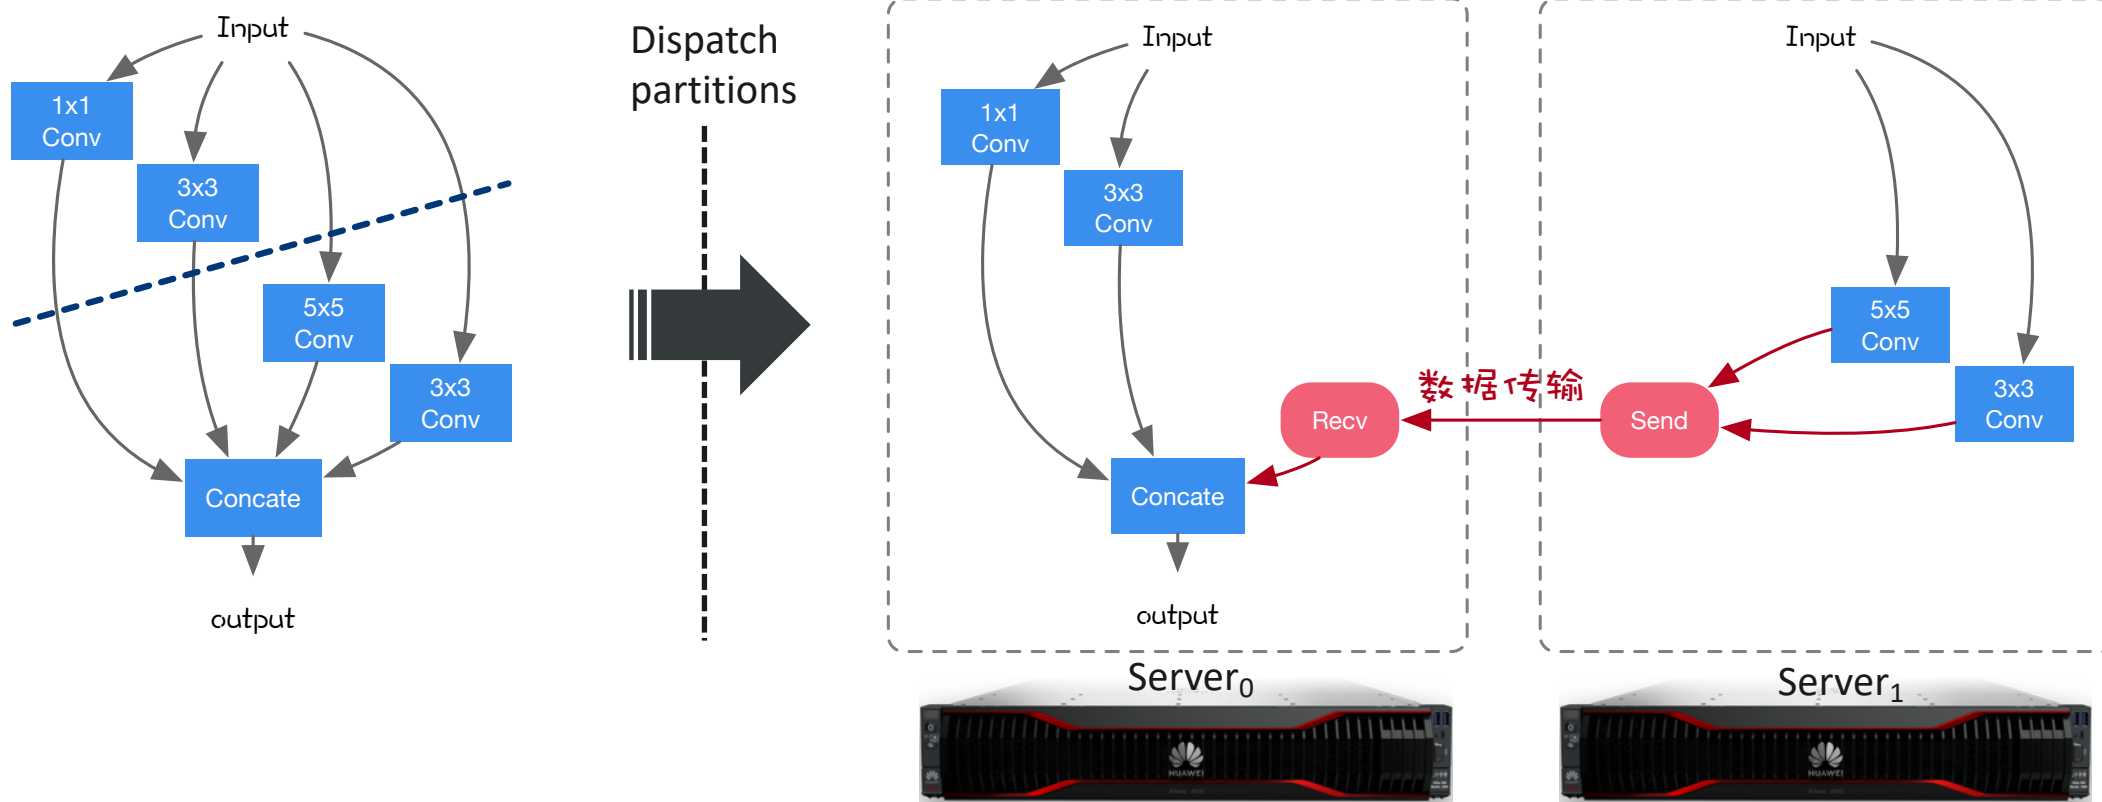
Input

1x1 Conv

3x3 Conv

5x5 Conv

3x3 Conv

Concate

output

Dispatch partitions

Input

1x1 Conv

3x3 Conv

Recv

Concate

output

数据传输

Input

5x5 Conv

3x3 Conv

Send

Server$_0$

HUAWEI

Server$_1$

HUAWEI